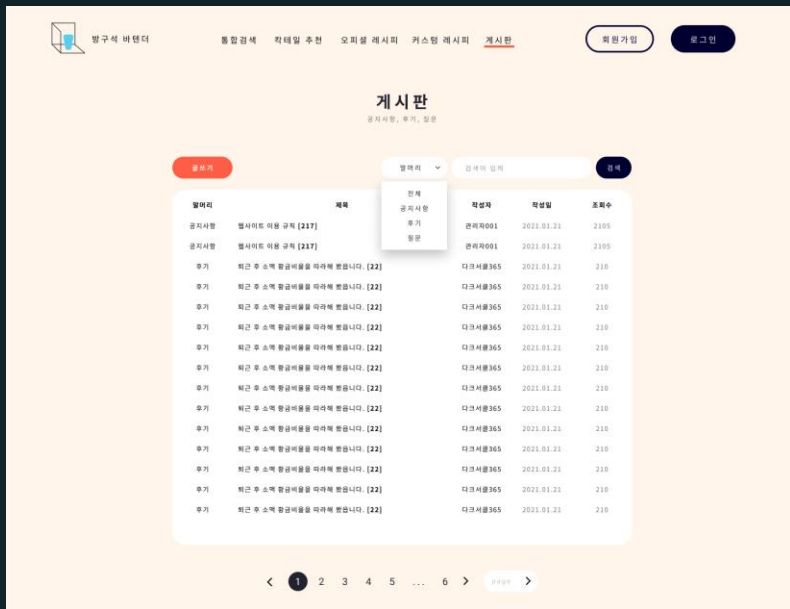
방구석 바텐더

통합검색 칵테일 추천 오피셜 레시피 커스텀 레시피 게시판

회원가입 로그인

게시판

공지사항, 후기, 질문

글쓰기

말머리

검색어 입력

검색

전체
공지사항
후기
질문

| 말머리 | 제목 | 작성자 | 작성일 | 조회수 |
|---|---|---|---|---|
| 공지사항 | 웹사이트 이용 규칙 [217] | 관리자001 | 2021.01.21 | 2105 |
| 공지사항 | 웹사이트 이용 규칙 [217] | 관리자001 | 2021.01.21 | 2105 |
| 후기 | 퇴근 후 소맥 황금비율을 따라해 봤습니다. [22] | 다크서클365 | 2021.01.21 | 210 |
| 후기 | 퇴근 후 소맥 황금비율을 따라해 봤습니다. [22] | 다크서클365 | 2021.01.21 | 210 |
| 후기 | 퇴근 후 소맥 황금비율을 따라해 봤습니다. [22] | 다크서클365 | 2021.01.21 | 210 |
| 후기 | 퇴근 후 소맥 황금비율을 따라해 봤습니다. [22] | 다크서클365 | 2021.01.21 | 210 |
| 후기 | 퇴근 후 소맥 황금비율을 따라해 봤습니다. [22] | 다크서클365 | 2021.01.21 | 210 |
| 후기 | 퇴근 후 소맥 황금비율을 따라해 봤습니다. [22] | 다크서클365 | 2021.01.21 | 210 |
| 후기 | 퇴근 후 소맥 황금비율을 따라해 봤습니다. [22] | 다크서클365 | 2021.01.21 | 210 |
| 후기 | 퇴근 후 소맥 황금비율을 따라해 봤습니다. [22] | 다크서클365 | 2021.01.21 | 210 |
| 후기 | 퇴근 후 소맥 황금비율을 따라해 봤습니다. [22] | 다크서클365 | 2021.01.21 | 210 |
| 후기 | 퇴근 후 소맥 황금비율을 따라해 봤습니다. [22] | 다크서클365 | 2021.01.21 | 210 |
| 후기 | 퇴근 후 소맥 황금비율을 따라해 봤습니다. [22] | 다크서클365 | 2021.01.21 | 210 |
| 후기 | 퇴근 후 소맥 황금비율을 따라해 봤습니다. [22] | 다크서클365 | 2021.01.21 | 210 |
| 후기 | 퇴근 후 소맥 황금비율을 따라해 봤습니다. [22] | 다크서클365 | 2021.01.21 | 210 |

< 1 2 3 4 5 ... 6 > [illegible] >